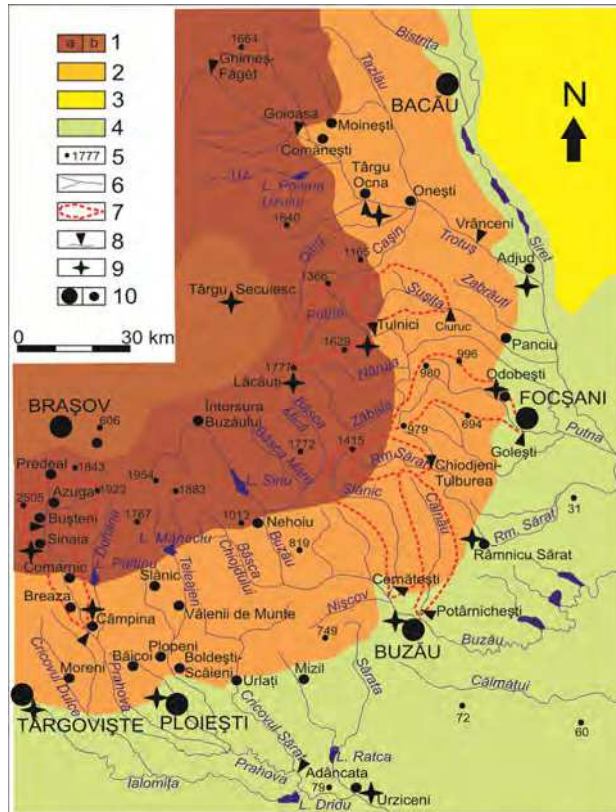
a b 1
2
3
4
•1777 5
6
7
8
9
10

0 30 km

N

1664
Ghimeş-Făget
Bistriţa
Tazlău
BACĂU
Goioasa
Moineşti
Comăneşti
Uz
L. Poiana Uzului
Târgu Ocna
Oneşti
1640
Oituz
Caşin
Trotuş
Vrânceni
Siret
Adjud
1165
1366
Târgu Secuiesc
Zăbrăuţi
Suşiţa
Putna
Tulnici
Ciuruc
Panciu
1629
996
Năruja
980
Odobeşti
1777
Lăcăuţi
Zăbala
FOCŞANI
BRAŞOV
806
Întorsura Buzăului
Basca Mică
Basca Mare
879
694
1772
1415
Putna
Goleşti
Predeal
1843
Rm. Sărat
Chiojdeni-Tulburea
1954
1883
L. Siriu
Slănic
Câlnău
Azuga
1923
2505
1767
Buşteni
Doftana
Sinaia
1012
Nehoiu
Rm. Sărat
31
819
L. Măneciu
Bâsca Chiojdului
Buzău
Râmnicu Sărat
Comarnic
Paltinu
Teleajen
Slănic
Cernăteşti
Breaza
Câmpina
Vălenii de Munte
Niscov
Potârnicheşti
BUZĂU
749
Buzău
Plopeni
Băicoi
Moreni
Boldeşti-Scăieni
Câlmăţui
Cricovul Dulce
Prahova
Urlaţi
Mizil
Sărata
TÂRGOVIŞTE
PLOIEŞTI
Cricovul Sărat
72
60
L. Ratca
Adâncata
Ialomiţa
Prahova
79
L. Dridu
Urziceni